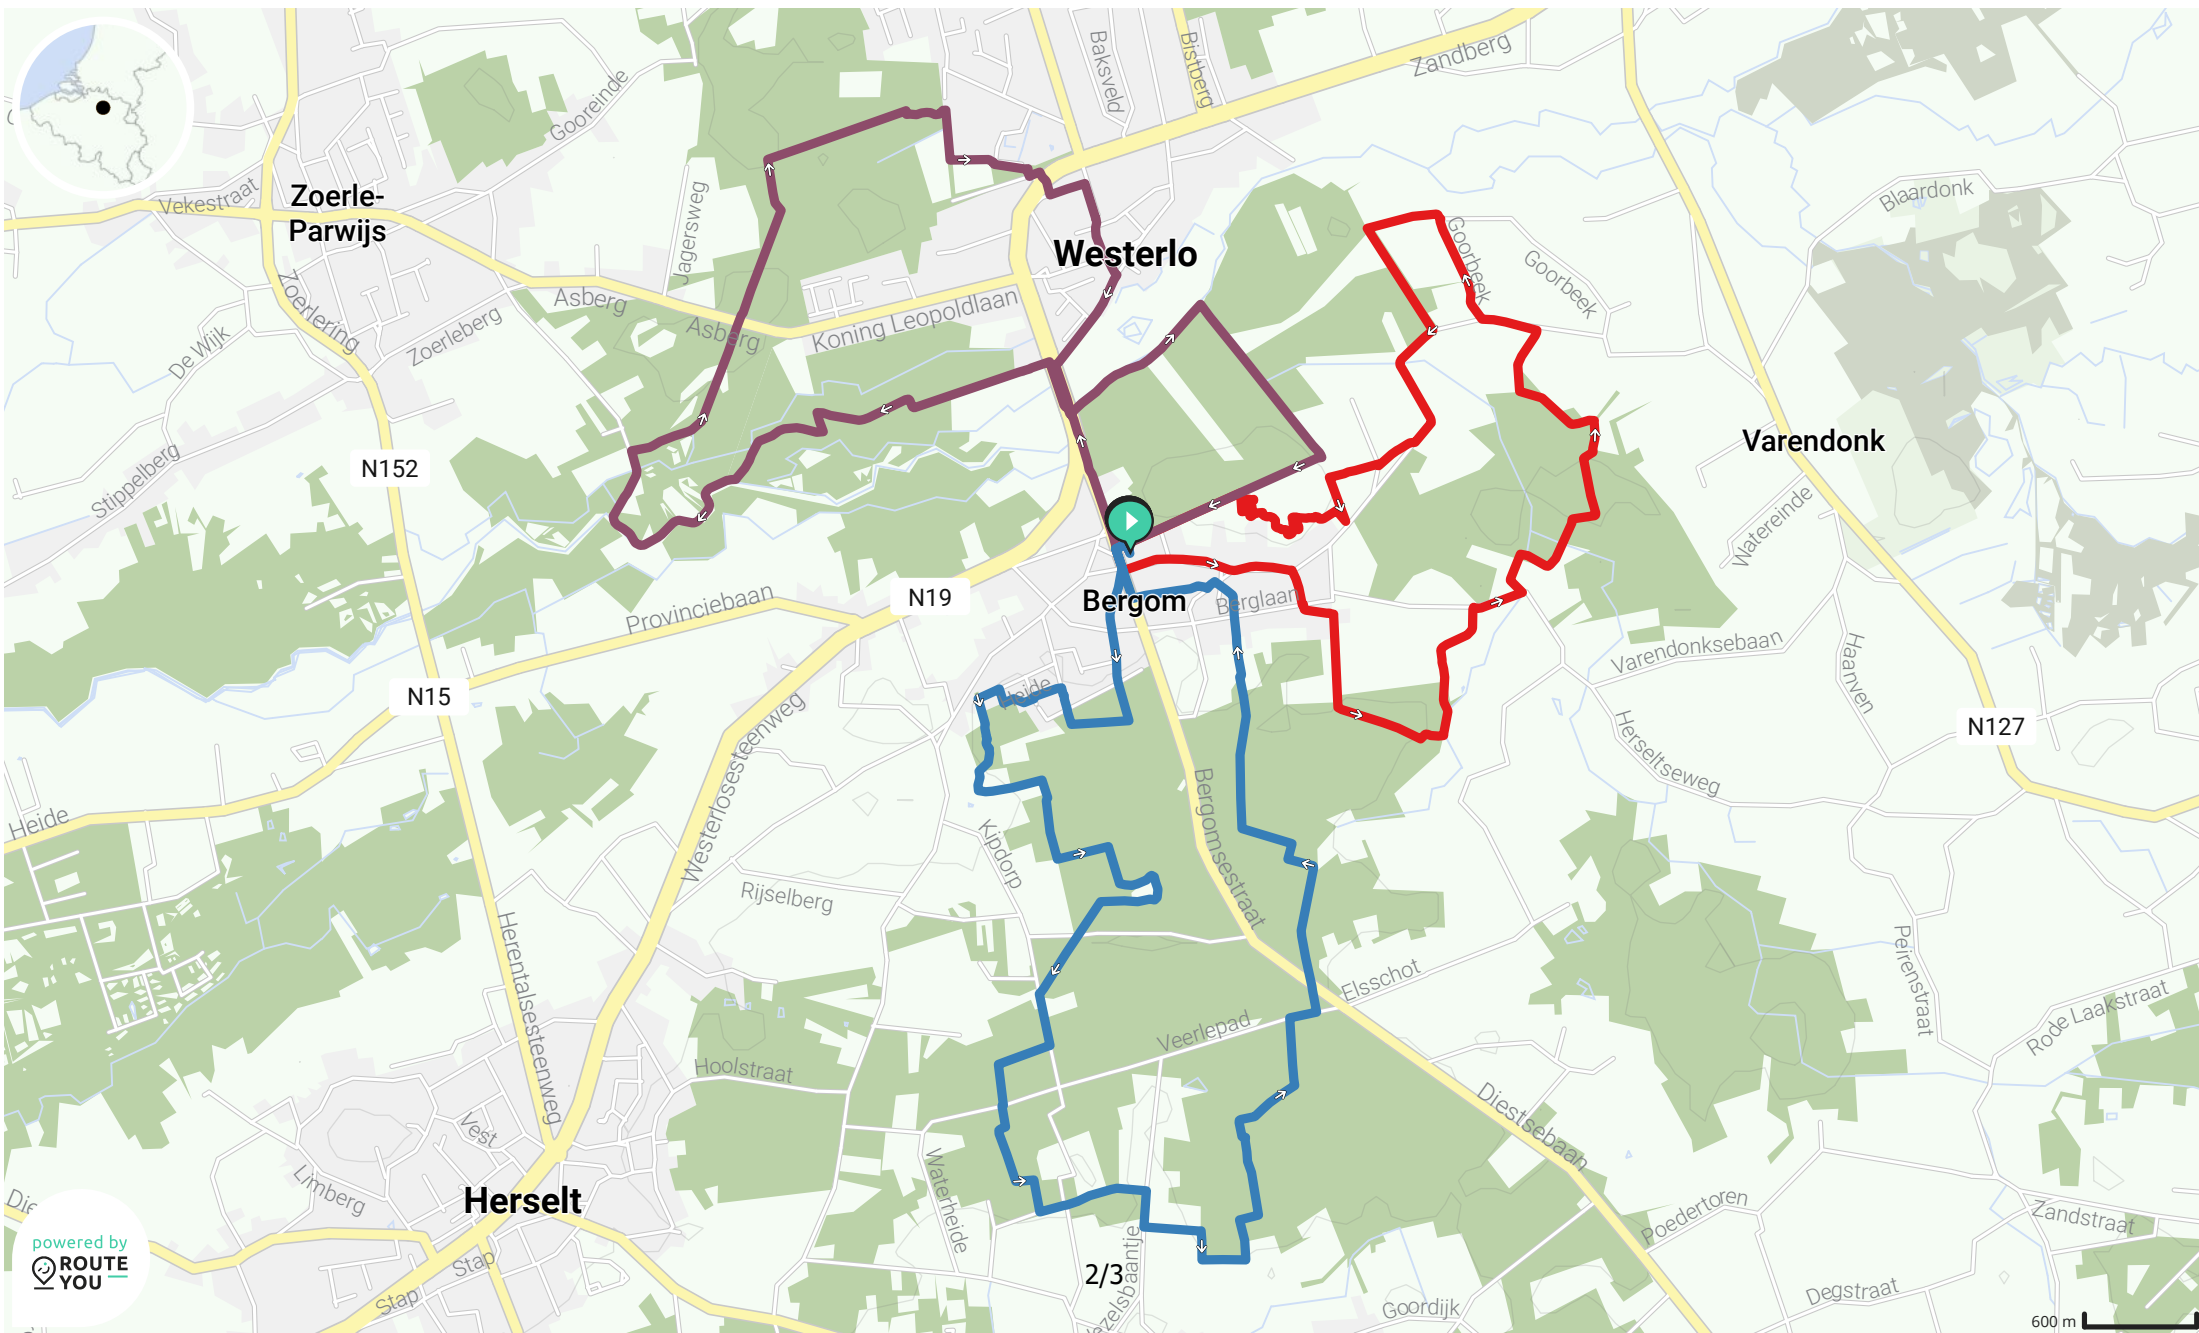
Zandberg
Baksveld
Bistberg
Gooreinde
Zoerle-Parwijs
Vekestraat
Jagersweg
Westerlo
Goorbeek
Goorbeek
Blaardonk
Zoerlering
Asberg
Asberg
Koning Leopoldlaan
Zoerleberg
De Wijk
Varendonk
Stippelberg
N152
N19
Provinciebaan
Bergom
Berglaan
Watereinde
Varendonksebaan
Haanven
N15
Heide
Westerlosesteenweg
N127
Herseltseweg
Heide
Bergomsestraat
Kipdorp
Rijselberg
Peirenstraat
Herentalsesteenweg
Elsschot
Rode Laakstraat
Veerlepad
Hoolstraat
Diestsebaan
Vest
Limberg
Waterheide
Poedertoren
Zandstraat
Herselt
powered by ROUTE YOU
Stap
Stap
2/3
Goordijk
Degstraat
600 m